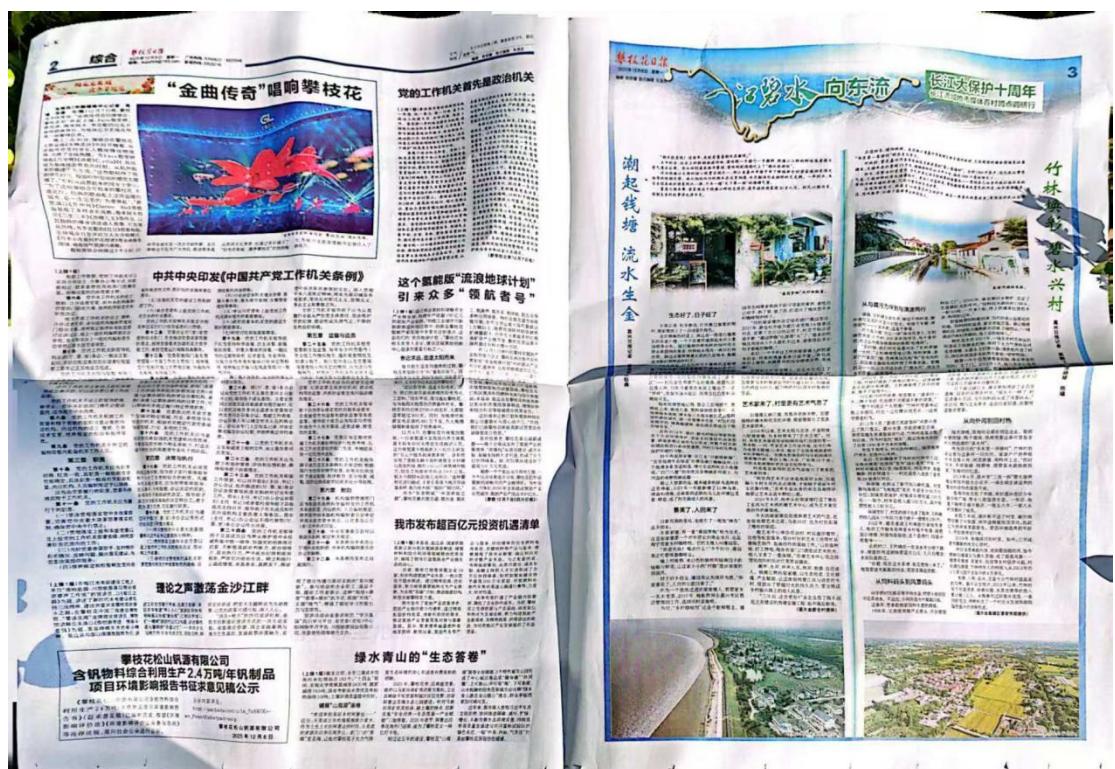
2 综合 攀枝花日报

"金曲传奇"唱响攀枝花

党的工作机关首先是政治机关

中共中央印发《中国共产党工作机关条例》

这个氢能版"流浪地球计划"引来众多"领航者号"

我市发布超百亿元投资机遇清单

理论之声激荡金沙江畔

绿水青山的"生态答卷"

攀枝花松山钒源有限公司
含钒物料综合利用生产2.4万吨/年钒制品项目环境影响报告书征求意见稿公示

攀枝花日报 3

一江碧水向东流

长江大保护十周年

潮起钱塘 流水生金

竹林掩映 碧水兴村

生态好了,日子好了

景美了,人回来了

从"靠水吃水"到"护水兴村"

从种粮到种风景

从农村垃圾到风景

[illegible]